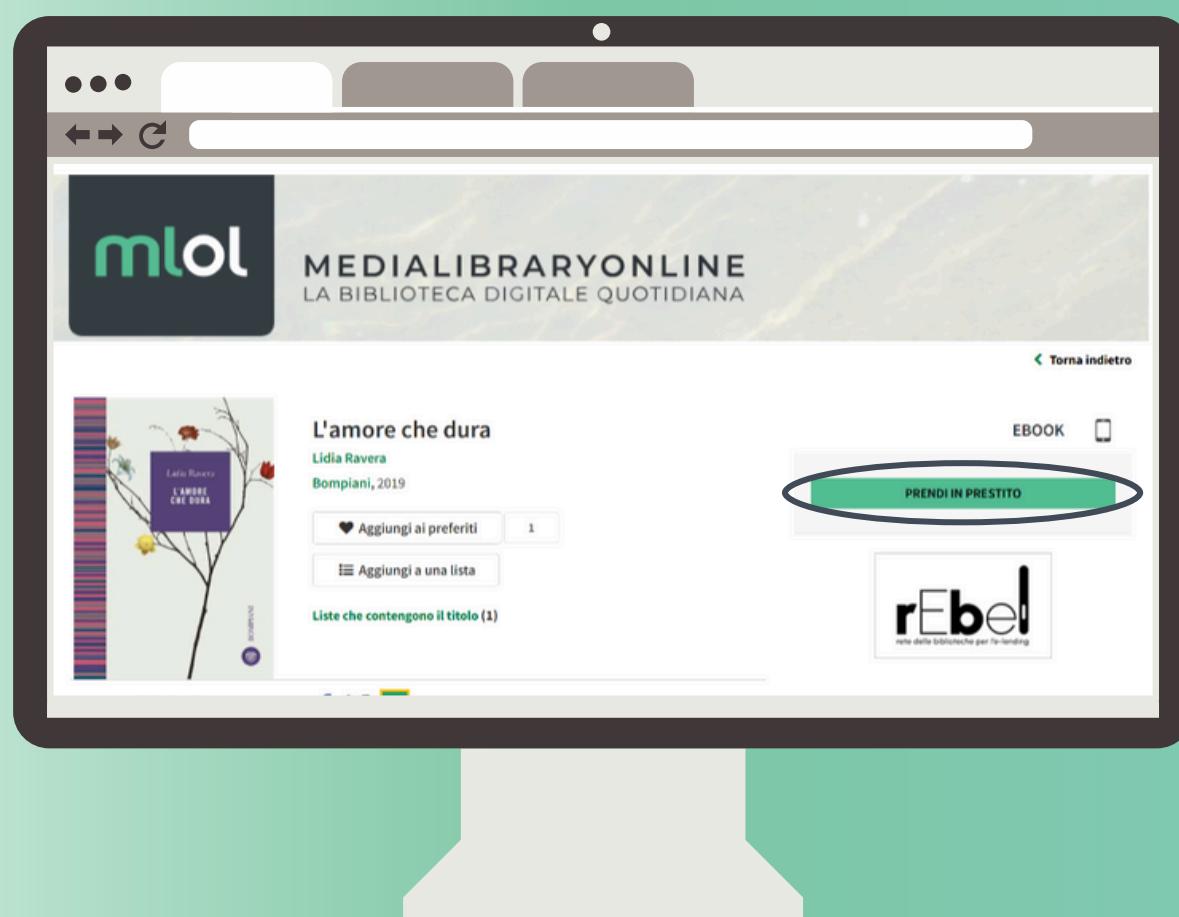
mlol

MEDIALIBRARYONLINE
LA BIBLIOTECA DIGITALE QUOTIDIANA

Torna indietro

Lidia Ravera
L'AMORE CHE DURA
BOMPIANI

L'amore che dura
Lidia Ravera
Bompiani, 2019

Aggiungi ai preferiti 1

Aggiungi a una lista

Liste che contengono il titolo (1)

EBOOK

PRENDI IN PRESTITO

rEbel
rete delle biblioteche per l'e-lending